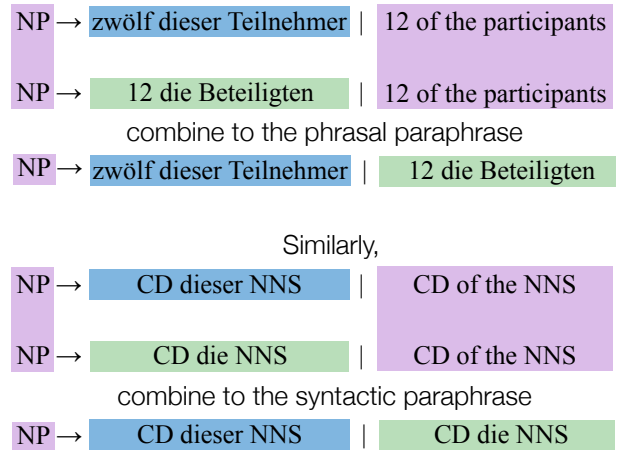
NP → zwölf dieser Teilnehmer | 12 of the participants

NP → 12 die Beteiligten | 12 of the participants

combine to the phrasal paraphrase

NP → zwölf dieser Teilnehmer | 12 die Beteiligten

Similarly,

NP → CD dieser NNS | CD of the NNS

NP → CD die NNS | CD of the NNS

combine to the syntactic paraphrase

NP → CD dieser NNS | CD die NNS